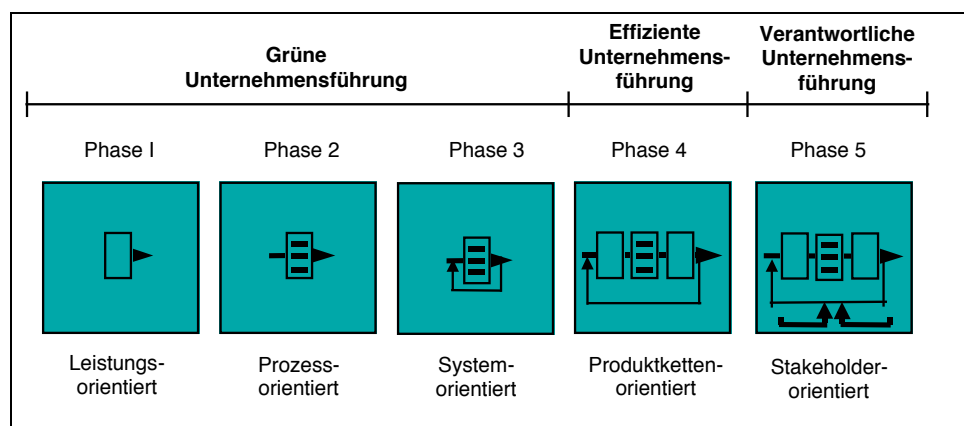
Grüne Unternehmensführung

Effiziente Unternehmensführung

Verantwortliche Unternehmensführung

Phase I

Phase 2

Phase 3

Phase 4

Phase 5

Leistungsorientiert

Prozessorientiert

Systemorientiert

Produktkettenorientiert

Stakeholderorientiert